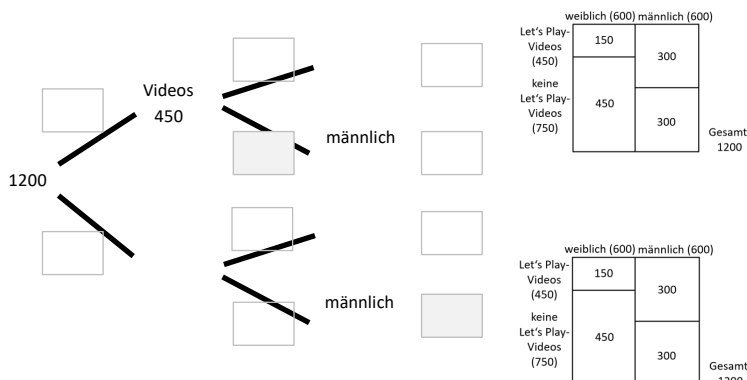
1200

Videos
450

männlich

männlich

| | weiblich (600) | männlich (600) |
|---|---|---|
| Let's Play-Videos (450) | 150 | 300 |
| keine Let's Play-Videos (750) | 450 | 300 |

Gesamt
1200

| | weiblich (600) | männlich (600) |
|---|---|---|
| Let's Play-Videos (450) | 150 | 300 |
| keine Let's Play-Videos (750) | 450 | 300 |

Gesamt
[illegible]